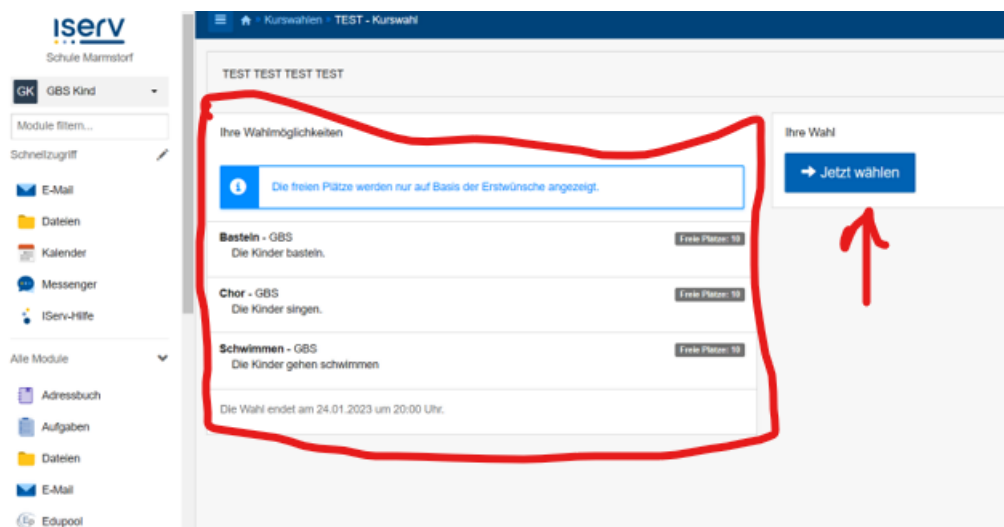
iserv
Schule Marmstorf

GK GBS Kind

Module filtern...

Schnellzugriff

E-Mail
Dateien
Kalender
Messenger
IServ-Hilfe

Alle Module

Adressbuch
Aufgaben
Dateien
E-Mail
Edupool

Kurswahlen > TEST - Kurswahl

TEST TEST TEST TEST

Ihre Wahlmöglichkeiten

Die freien Plätze werden nur auf Basis der Erstwünsche angezeigt.

Basteln - GBS
Die Kinder basteln.
Freie Plätze: 10

Chor - GBS
Die Kinder singen.
Freie Plätze: 10

Schwimmen - GBS
Die Kinder gehen schwimmen
Freie Plätze: 10

Die Wahl endet am 24.01.2023 um 20:00 Uhr.

Ihre Wahl

Jetzt wählen